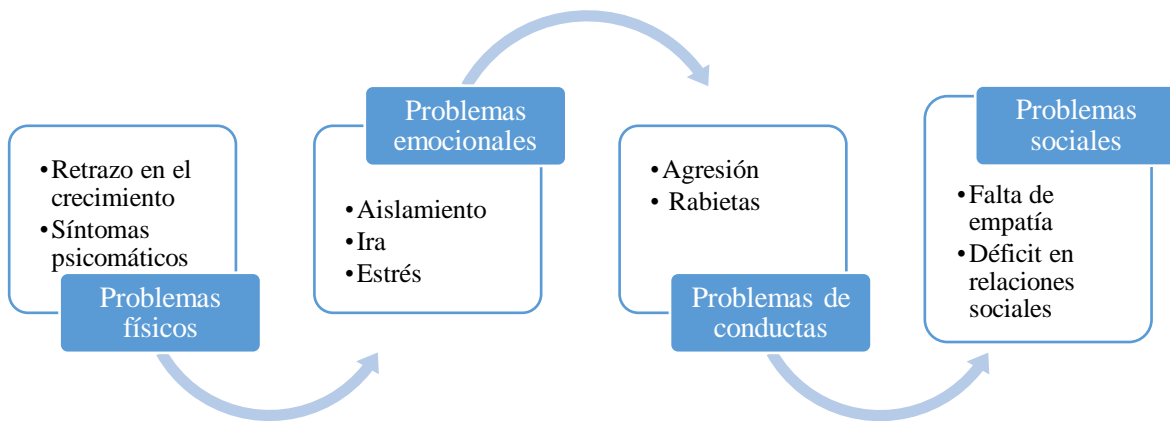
•Retrazo en el crecimiento
•Síntomas psicomáticos

Problemas físicos

Problemas emocionales

•Aislamiento
•Ira
•Estrés

•Agresión
• Rabietas

Problemas de conductas

Problemas sociales

•Falta de empatía
•Déficit en relaciones sociales